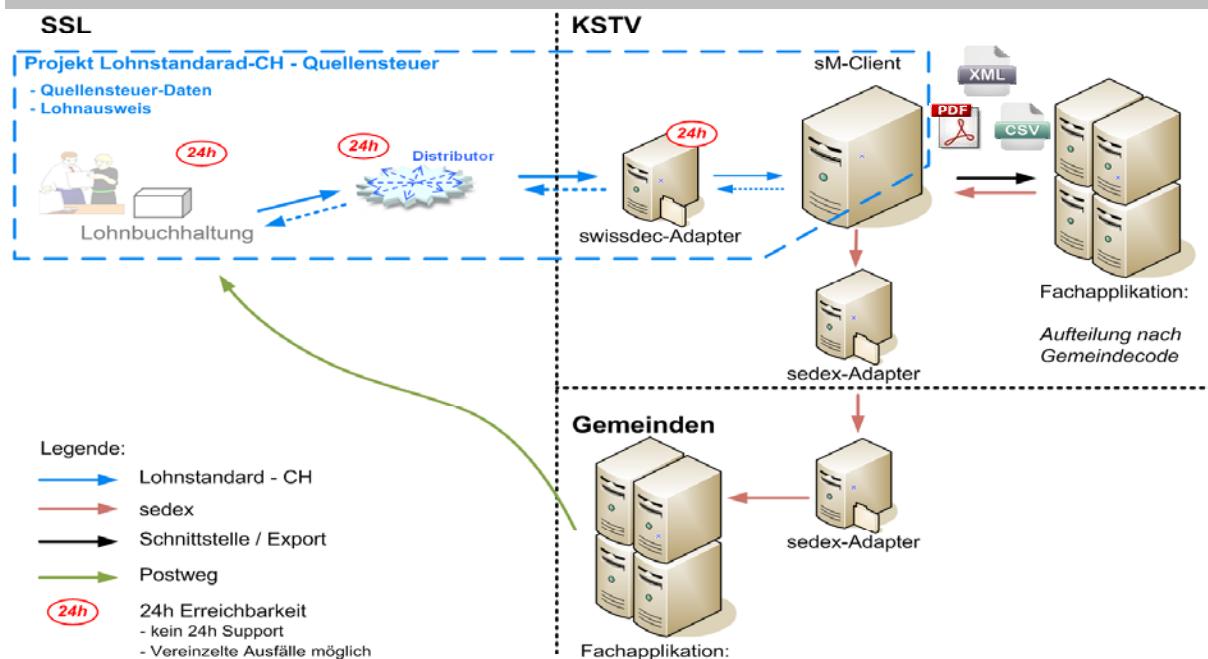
SSL

KSTV

Projekt Lohnstandarad-CH - Quellensteuer

- Quellensteuer-Daten
- Lohnausweis

24h

24h

Distributor

Lohnbuchhaltung

24h

swissdec-Adapter

sM-Client

XML

PDF

CSV

Fachapplikation:

Aufteilung nach Gemeindecode

sedex-Adapter

Gemeinden

sedex-Adapter

Fachapplikation:

Legende:

Lohnstandard - CH

sedex

Schnittstelle / Export

Postweg

24h

24h Erreichbarkeit
- kein 24h Support
- Vereinzelte Ausfälle möglich